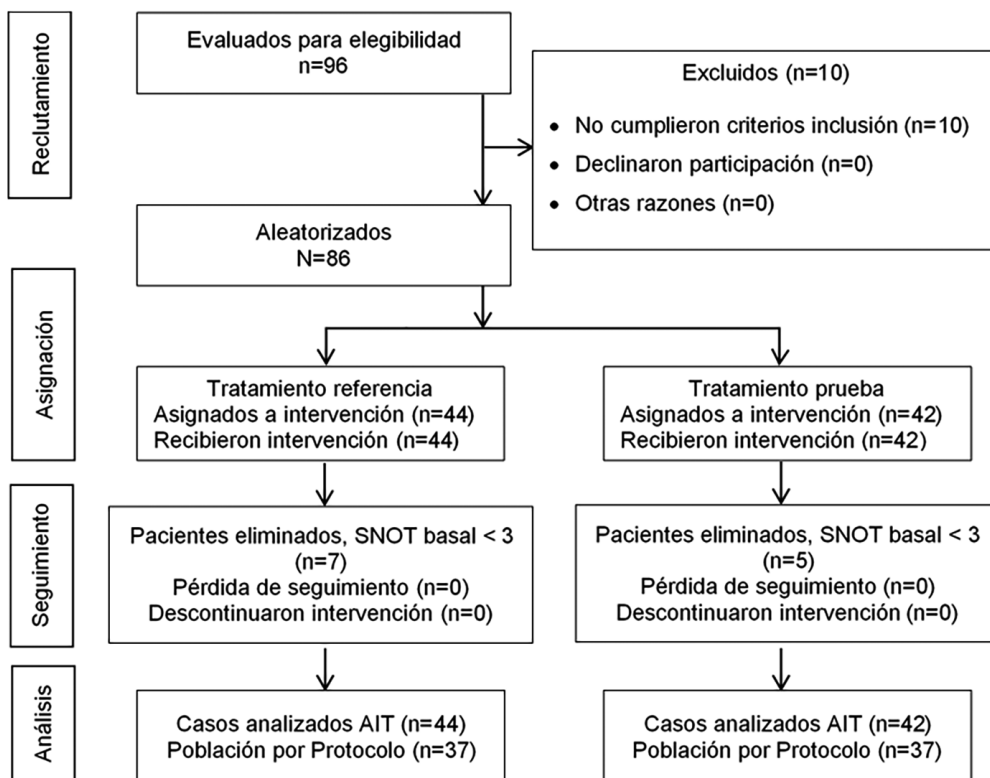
Reclutamiento

Evaluados para elegibilidad
n=96

Excluidos (n=10)

• No cumplieron criterios inclusión (n=10)
• Declinaron participación (n=0)
• Otras razones (n=0)

Aleatorizados
N=86

Asignación

Tratamiento referencia
Asignados a intervención (n=44)
Recibieron intervención (n=44)

Tratamiento prueba
Asignados a intervención (n=42)
Recibieron intervención (n=42)

Seguimiento

Pacientes eliminados, SNOT basal < 3
(n=7)
Pérdida de seguimiento (n=0)
Descontinuaron intervención (n=0)

Pacientes eliminados, SNOT basal < 3
(n=5)
Pérdida de seguimiento (n=0)
Descontinuaron intervención (n=0)

Análisis

Casos analizados AIT (n=44)
Población por Protocolo (n=37)

Casos analizados AIT (n=42)
Población por Protocolo (n=37)